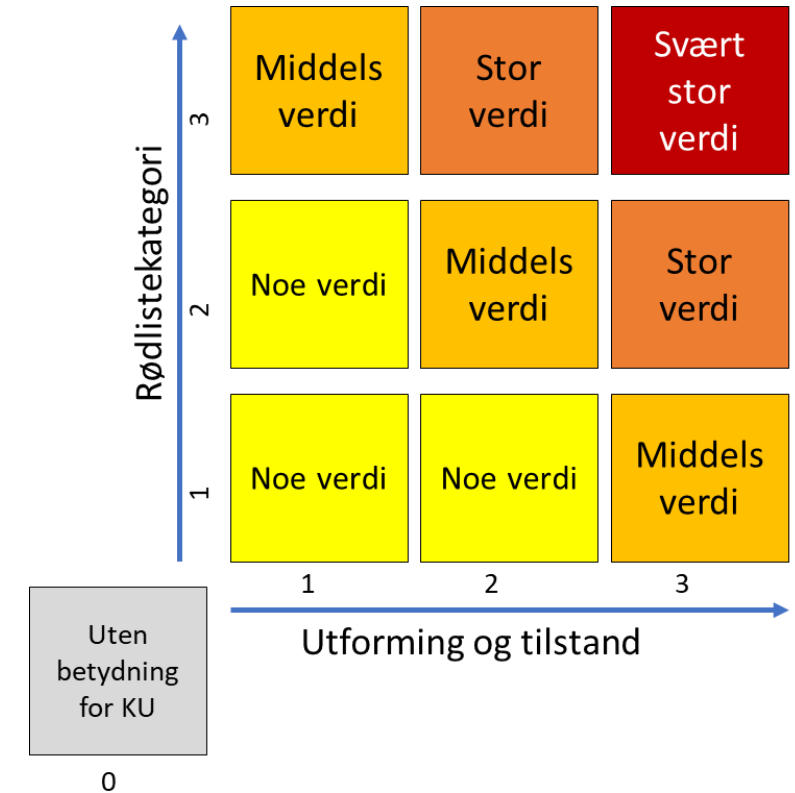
Rødlistekategori

3

Middels verdi

Stor verdi

Svært stor verdi

2

Noe verdi

Middels verdi

Stor verdi

1

Noe verdi

Noe verdi

Middels verdi

1

2

3

Utforming og tilstand

Uten betydning for KU

0